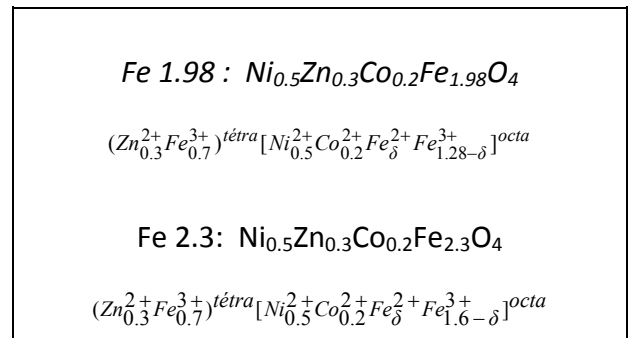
*Fe 1.98 : $Ni_{0.5}Zn_{0.3}Co_{0.2}Fe_{1.98}O_4$*

$(Zn_{0.3}^{2+}Fe_{0.7}^{3+})^{tétra}[Ni_{0.5}^{2+}Co_{0.2}^{2+}Fe_{\delta}^{2+}Fe_{1.28-\delta}^{3+}]^{octa}$

Fe 2.3: $Ni_{0.5}Zn_{0.3}Co_{0.2}Fe_{2.3}O_4$

$(Zn_{0.3}^{2+}Fe_{0.7}^{3+})^{tétra}[Ni_{0.5}^{2+}Co_{0.2}^{2+}Fe_{\delta}^{2+}Fe_{1.6-\delta}^{3+}]^{octa}$